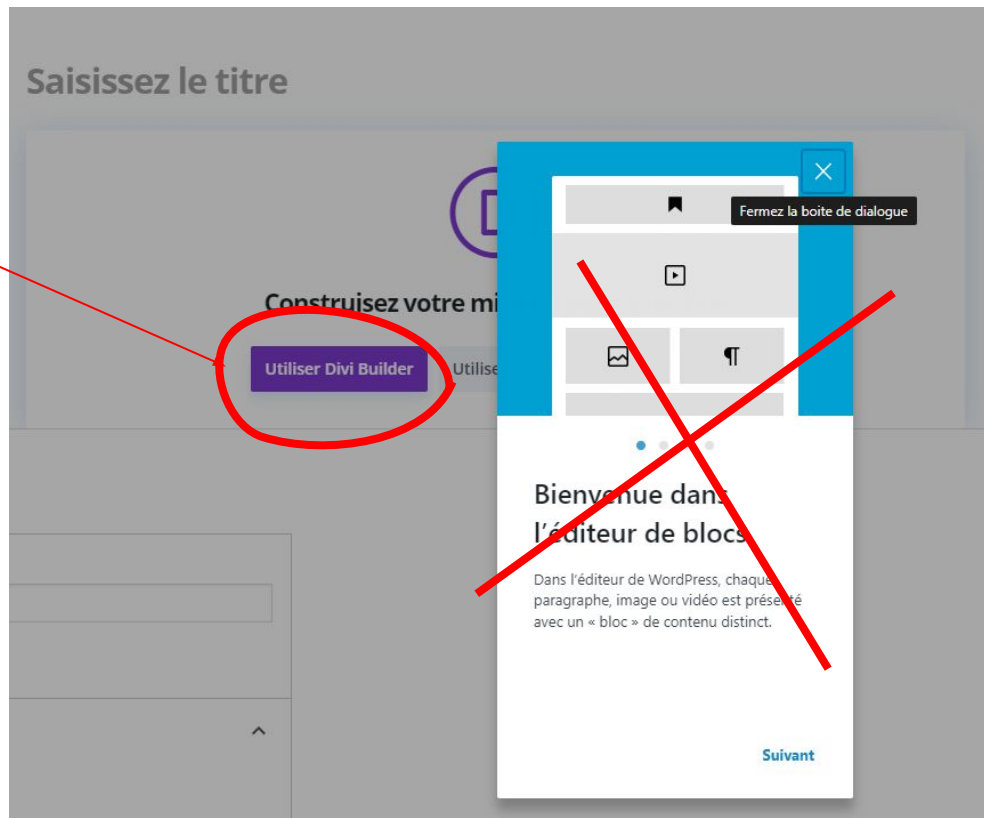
Saisissez le titre

Construisez votre mi

Utiliser Divi Builder

Utilise

Fermez la boite de dialogue

¶

Bienvenue dans l'éditeur de blocs

Dans l'éditeur de WordPress, chaque paragraphe, image ou vidéo est présenté avec un « bloc » de contenu distinct.

Suivant